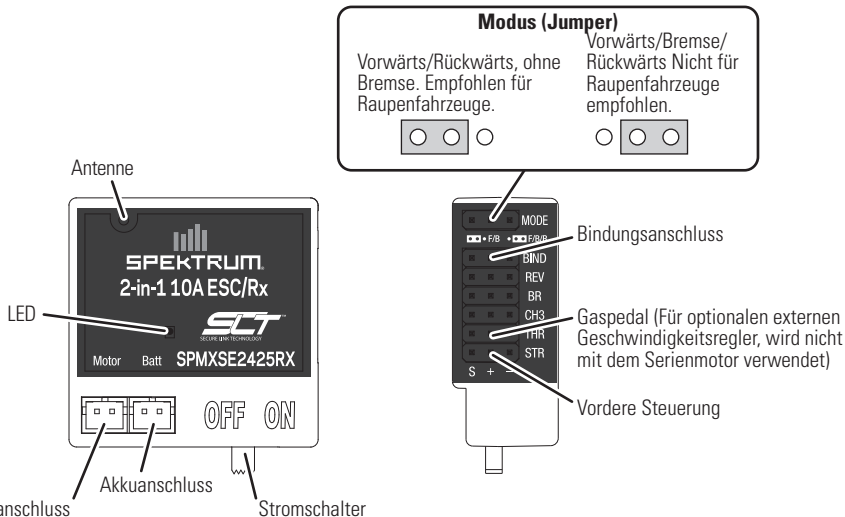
Modus (Jumper)

Vorwärts/Rückwärts, ohne Bremse. Empfohlen für Raupenfahrzeuge.

Vorwärts/Bremse/ Rückwärts Nicht für Raupenfahrzeuge empfohlen.

Antenne

SPEKTRUM

2-in-1 10A ESC/Rx

SLT SECURE LINK TECHNOLOGY

LED

Motor Batt SPMXSE2425RX

OFF ON

anschluss

Akkuanschluss

Stromschalter

MODE

F/B F/B/R

Bindungsanschluss

BIND

REV

BR

CH3

THR

STR

S + −

Gaspedal (Für optionalen externen Geschwindigkeitsregler, wird nicht mit dem Serienmotor verwendet)

Vordere Steuerung